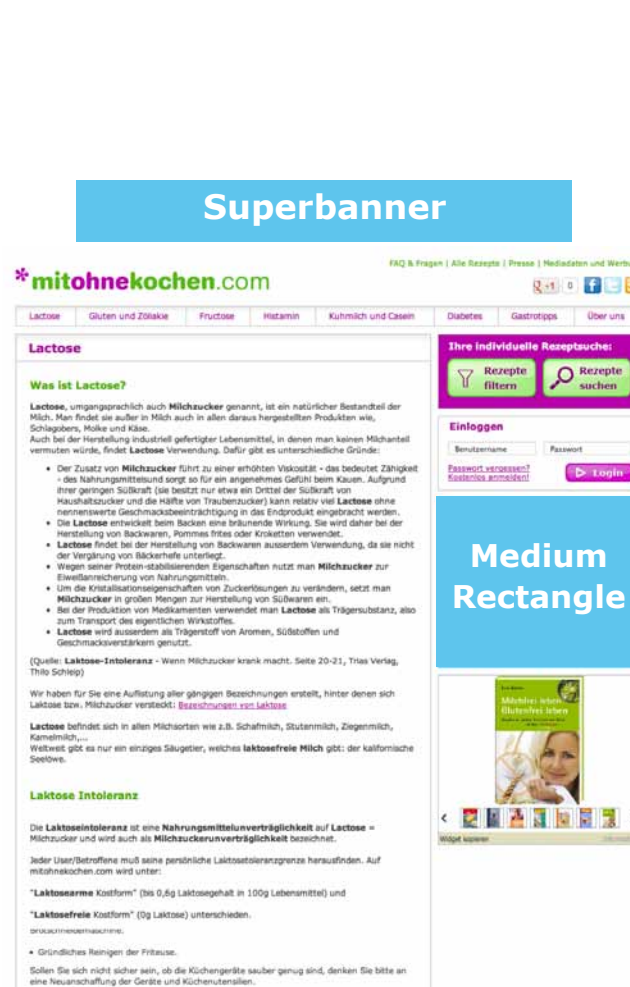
Superbanner

*mitohnekochen.com

FAQ & Fragen | Alle Rezepte | Presse | Mediadaten und Werb

0

Lactose | Gluten und Zöliakie | Fructose | Histamin | Kuhmilch und Casein | Diabetes | Gastrotipps | Über uns

Lactose

Was ist Lactose?

Lactose, umgangssprachlich auch Milchzucker genannt, ist ein natürlicher Bestandteil der Milch. Man findet sie außer in Milch auch in allen daraus hergestellten Produkten wie, Schlagobers, Molke und Käse.
Auch bei der Herstellung industriell gefertigter Lebensmittel, in denen man keinen Milchanteil vermuten würde, findet Lactose Verwendung. Dafür gibt es unterschiedliche Gründe:

- Der Zusatz von Milchzucker führt zu einer erhöhten Viskosität - das bedeutet Zähigkeit - des Nahrungsmittelsund sorgt so für ein angenehmes Gefühl beim Kauen. Aufgrund ihrer geringen Süßkraft (sie besitzt nur etwa ein Drittel der Süßkraft von Haushaltszucker und die Hälfte von Traubenzucker) kann relativ viel Lactose ohne nennenswerte Geschmacksbeeinträchtigung in das Endprodukt eingebracht werden.
- Die Lactose entwickelt beim Backen eine bräunende Wirkung. Sie wird daher bei der Herstellung von Backwaren, Pommes frites oder Kroketten verwendet.
- Lactose findet bei der Herstellung von Backwaren ausserdem Verwendung, da sie nicht der Vergärung von Bäckerhefe unterliegt.
- Wegen seiner Protein-stabilisierenden Eigenschaften nutzt man Milchzucker zur Eiweißanreicherung von Nahrungsmitteln.
- Um die Kristallisationseigenschaften von Zuckerlösungen zu verändern, setzt man Milchzucker in großen Mengen zur Herstellung von Süßwaren ein.
- Bei der Produktion von Medikamenten verwendet man Lactose als Trägersubstanz, also zum Transport des eigentlichen Wirkstoffes.
- Lactose wird ausserdem als Trägerstoff von Aromen, Süßstoffen und Geschmacksverstärkern genutzt.

(Quelle: Laktose-Intoleranz - Wenn Milchzucker krank macht. Seite 20-21, Trias Verlag, Thilo Schleip)

Wir haben für Sie eine Auflistung aller gängigen Bezeichnungen erstellt, hinter denen sich Laktose bzw. Milchzucker versteckt: Bezeichnungen von Laktose

Lactose befindet sich in allen Milchsorten wie z.B. Schafmilch, Stutenmilch, Ziegenmilch, Kamelmilch,...
Weltweit gibt es nur ein einziges Säugetier, welches laktosefreie Milch gibt: der kalifornische Seelöwe.

Laktose Intoleranz

Die Laktoseintoleranz ist eine Nahrungsmittelunverträglichkeit auf Lactose = Milchzucker und wird auch als Milchzuckerunverträglichkeit bezeichnet.

Jeder User/Betroffene muß seine persönliche Laktosetoleranzgrenze herausfinden. Auf mitohnekochen.com wird unter:

"Laktosearme Kostform" (bis 0,6g Laktosegehalt in 100g Lebensmittel) und

"Laktosefreie Kostform" (0g Laktose) unterschieden.

Brotschneidemaschine.

• Gründliches Reinigen der Friteuse.

Sollen Sie sich nicht sicher sein, ob die Küchengeräte sauber genug sind, denken Sie bitte an eine Neuanschaffung der Geräte und Küchenutensilien.

Ihre individuelle Rezeptsuche:

Rezepte filtern

Rezepte suchen

Einloggen

Benutzername

Passwort

Passwort vergessen?
Kostenlos anmelden!

Login

Medium Rectangle

Milchfrei leben Glutenfrei leben

Widget kopieren